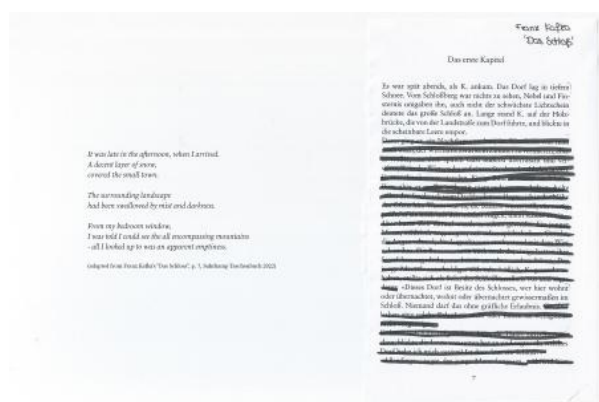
It was late in the afternoon, when I arrived.
A decent layer of snow,
covered the small town.

The surrounding landscape
had been swallowed by mist and darkness.

From my bedroom window,
I was told I could see the all encompassing mountains
– all I looked up to was an apparent emptiness.

(adapted from Franz Kafka's "Das Schloss", p. 7, Suhrkamp Taschenbuch 2002)

Franz Kafka
'Das Schloß'

Das erste Kapitel

Es war spät abends, als K. ankam. Das Dorf lag in tiefem Schnee. Vom Schloßberg war nichts zu sehen, Nebel und Finsternis umgaben ihn, auch nicht der schwächste Lichtschein deutete das große Schloß an. Lange stand K. auf der Holzbrücke, die von der Landstraße zum Dorf führte, und blickte in die scheinbare Leere empor.

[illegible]

»Dieses Dorf ist Besitz des Schlosses, wer hier wohnt oder übernachtet, wohnt oder übernachtet gewissermaßen im Schloß. Niemand darf das ohne gräfliche Erlaubnis.

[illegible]

7